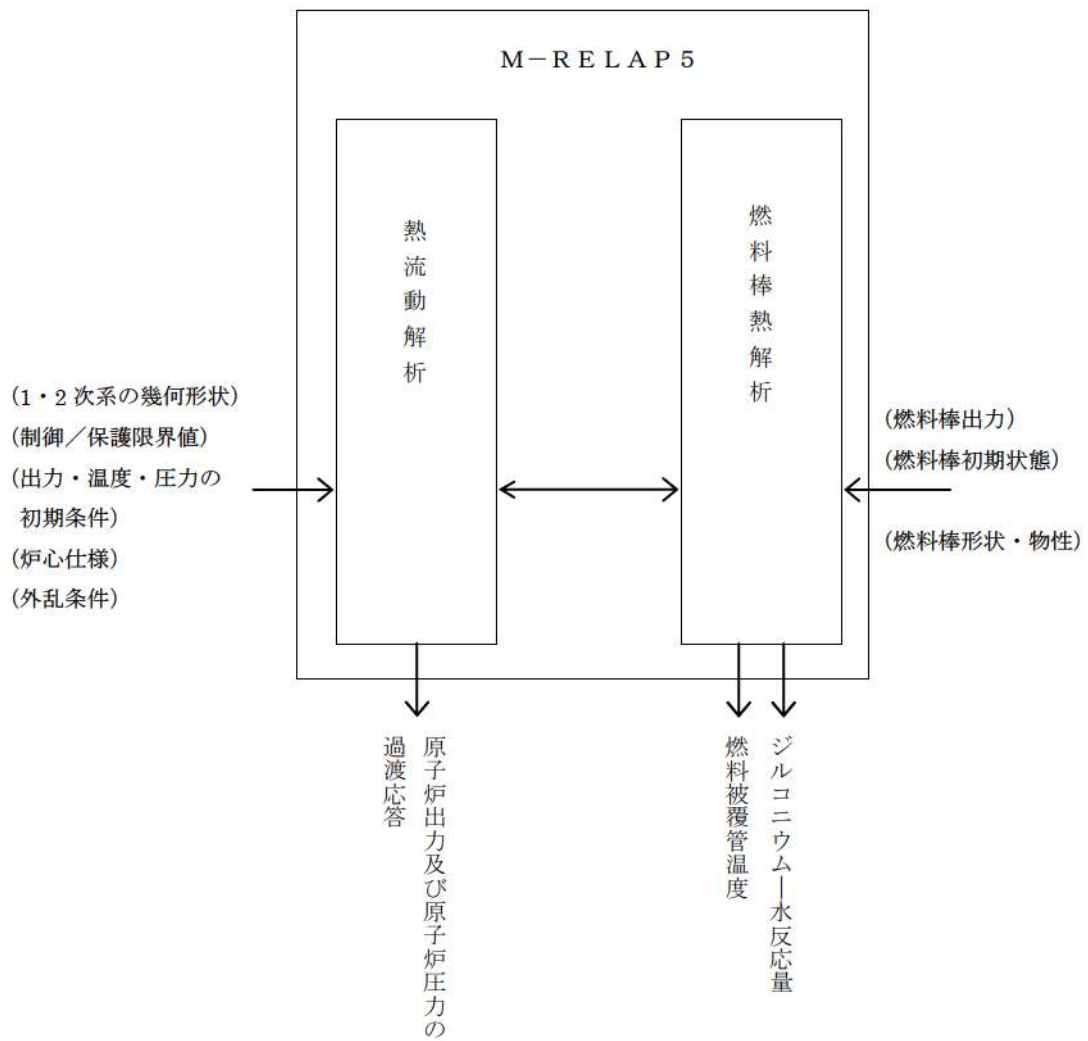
M－RELAP5

熱流動解析

燃料棒熱解析

（1・2次系の幾何形状）
（制御／保護限界値）
（出力・温度・圧力の初期条件）
（炉心仕様）
（外乱条件）

（燃料棒出力）
（燃料棒初期状態）
（燃料棒形状・物性）

原子炉出力及び原子炉圧力の過渡応答

燃料被覆管温度

ジルコニウム―水反応量